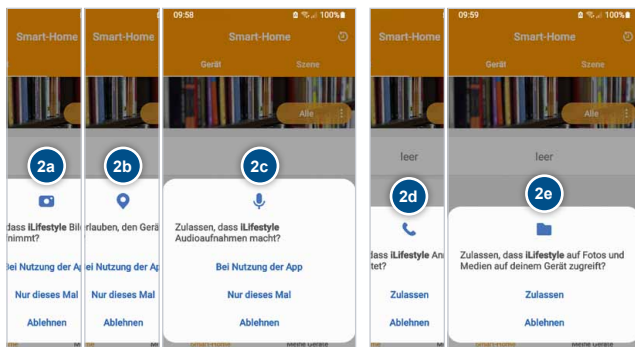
Smart-Home

2a

dass iLifestyle Bil
nimmt?

ei Nutzung der App

Nur dieses Mal

Ablehnen

Smart-Home

2b

rlauben, den Gerä

ei Nutzung der Ap

Nur dieses Mal

Ablehnen

09:58 100%

Smart-Home

Gerät Szene

Alle

2c

Zulassen, dass iLifestyle Audioaufnahmen macht?

Bei Nutzung der App

Nur dieses Mal

Ablehnen

Smart-Home

leer

2d

lass iLifestyle An
tet?

Zulassen

Ablehnen

09:59 100%

Smart-Home

Gerät Szene

Alle

leer

2e

Zulassen, dass iLifestyle auf Fotos und Medien auf deinem Gerät zugreift?

Zulassen

Ablehnen